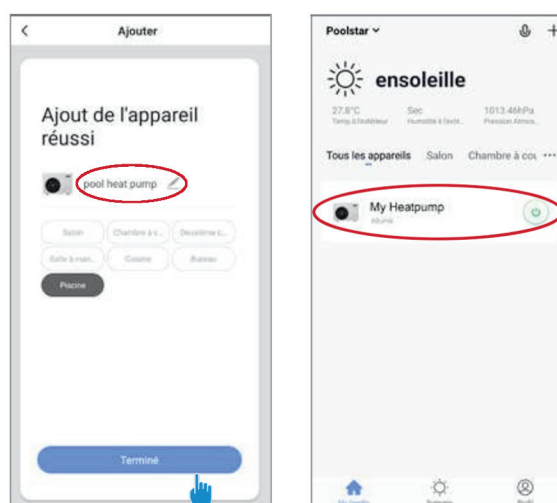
Ajouter

Ajout de l'appareil réussi

pool heat pump

Salon
Chambre à c...
Deuxième c...
Salle à man...
Cuisine
Bureau
Piscine

Terminé

Poolstar

ensoleille

27.8°C
Temp à l'extérieur

Sec
Humidité à l'exté...

1013.46hPa
Pression Atmos...

Tous les appareils
Salon
Chambre à cou

My Heatpump
Allumé

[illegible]
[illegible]
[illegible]